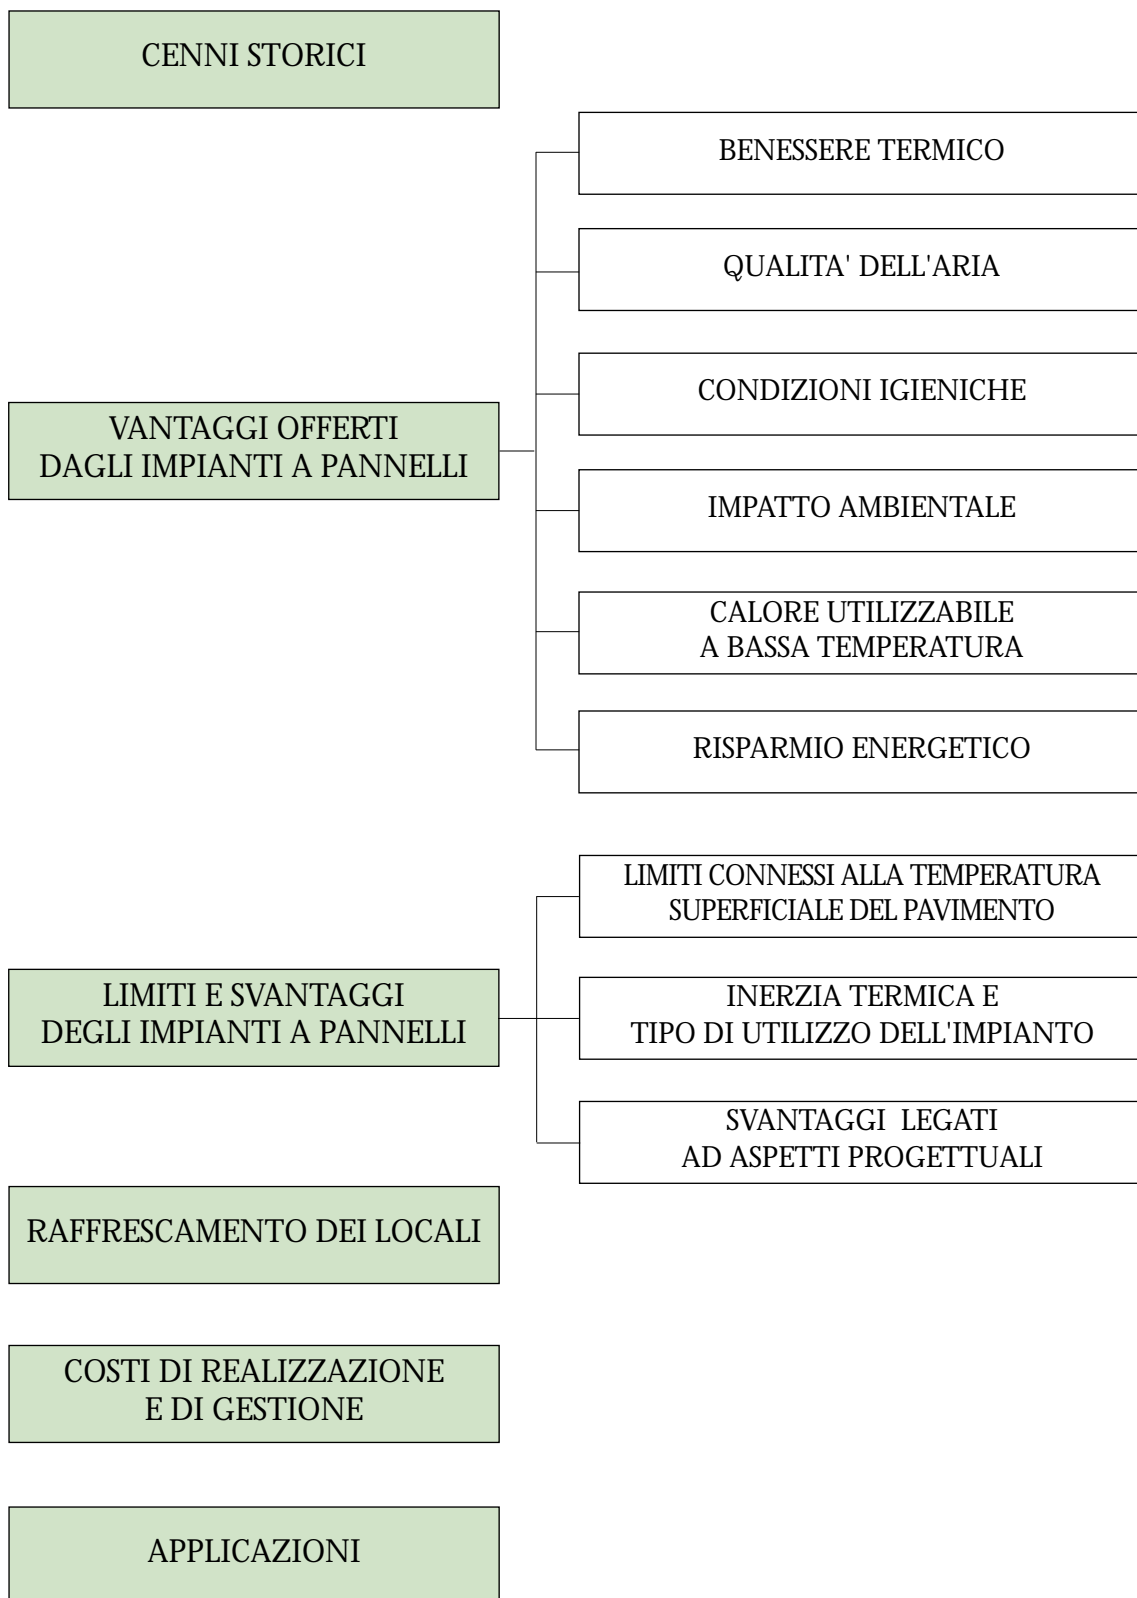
CENNI STORICI

VANTAGGI OFFERTI DAGLI IMPIANTI A PANNELLI

BENESSERE TERMICO

QUALITA' DELL'ARIA

CONDIZIONI IGIENICHE

IMPATTO AMBIENTALE

CALORE UTILIZZABILE A BASSA TEMPERATURA

RISPARMIO ENERGETICO

LIMITI E SVANTAGGI DEGLI IMPIANTI A PANNELLI

LIMITI CONNESSI ALLA TEMPERATURA SUPERFICIALE DEL PAVIMENTO

INERZIA TERMICA E TIPO DI UTILIZZO DELL'IMPIANTO

SVANTAGGI LEGATI AD ASPETTI PROGETTUALI

RAFFRESCAMENTO DEI LOCALI

COSTI DI REALIZZAZIONE E DI GESTIONE

APPLICAZIONI